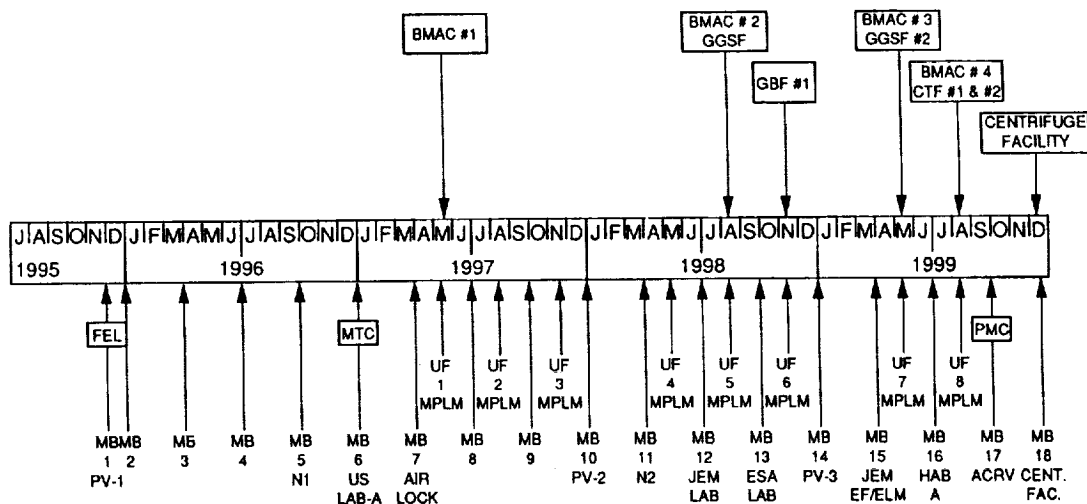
BMAC #1

BMAC # 2
GGSF

GBF #1

BMAC # 3
GGSF #2

BMAC # 4
CTF #1 & #2

CENTRIFUGE
FACILITY

J A S O N D J F M A M J J A S O N D J F M A M J J A S O N D J F M A M J J A S O N D J F M A M J J A S O N D

1995 1996 1997 1998 1999

FEL

MTC

PMC

UF 1 MPLM

UF 2 MPLM

UF 3 MPLM

UF 4 MPLM

UF 5 MPLM

UF 6 MPLM

UF 7 MPLM

UF 8 MPLM

MB 1 PV-1

MB 2

MB 3

MB 4

MB 5 N1

MB 6 US LAB-A

MB 7 AIR LOCK

MB 8

MB 9

MB 10 PV-2

MB 11 N2

MB 12 JEM LAB

MB 13 ESA LAB

MB 14 PV-3

MB 15 JEM EF/ELM

MB 16 HAB A

MB 17 ACRV

MB 18 CENT. FAC.